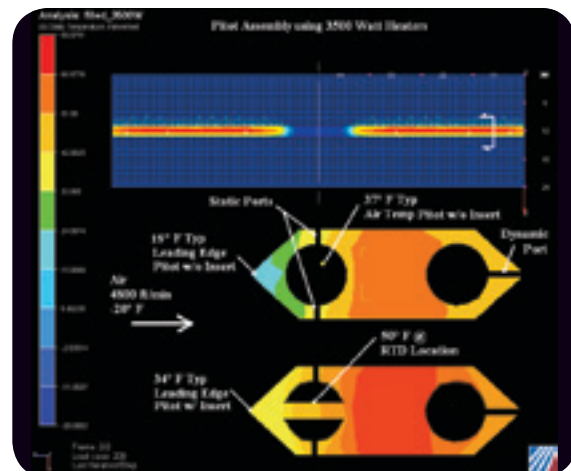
Analysis: Steel_3500W
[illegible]

Pitot Assembly using 3500 Watt Heaters

Static Ports

37° F Typ
Air Temp Pitot w/o Insert

15° F Typ
Leading Edge
Pitot w/o Insert

Dynamic
Port

Air
4800 ft/min
-20° F

50° F @
RTD Location

34° F Typ
Leading Edge
Pitot w/ Insert

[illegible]